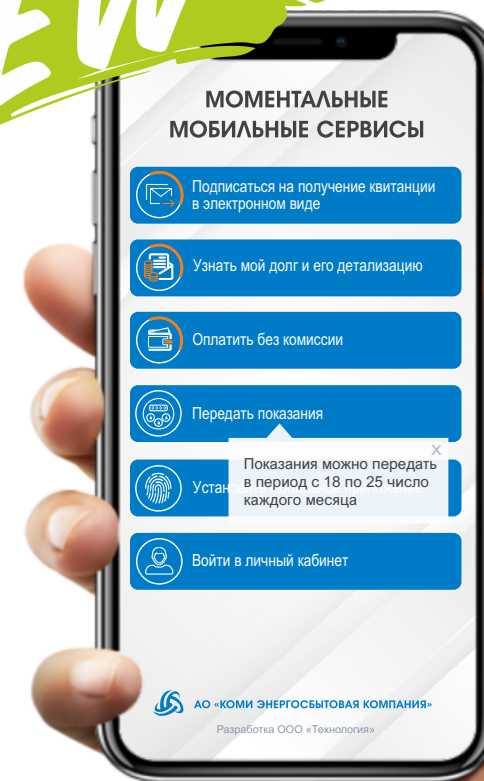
МОМЕНТАЛЬНЫЕ МОБИЛЬНЫЕ СЕРВИСЫ

Подписаться на получение квитанции в электронном виде

Узнать мой долг и его детализацию

Оплатить без комиссии

Передать показания

x

Показания можно передать в период с 18 по 25 число каждого месяца

Устан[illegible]

Войти в личный кабинет

АО «КОМИ ЭНЕРГОСБЫТОВАЯ КОМПАНИЯ»

Разработка ООО «Технология»